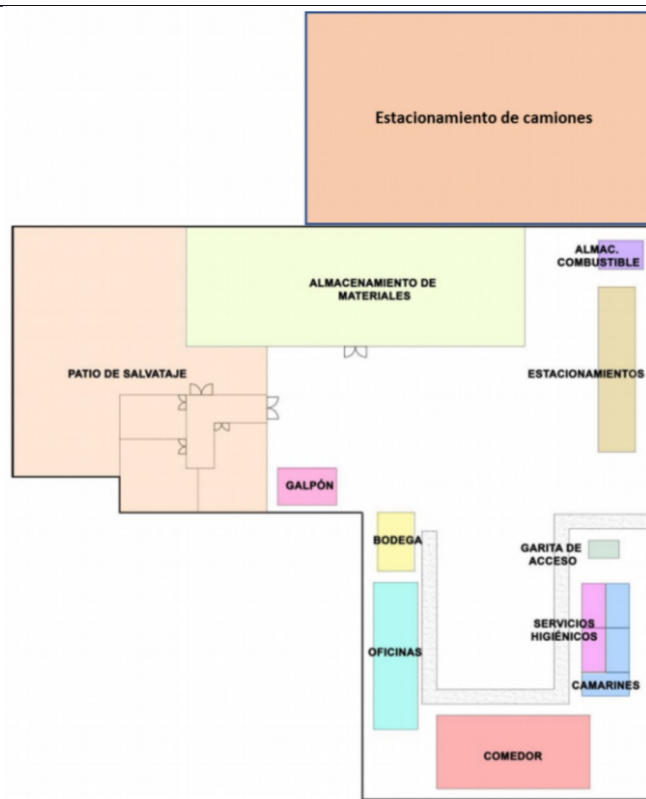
Estacionamiento de camiones

ALMACENAMIENTO DE MATERIALES

ALMAC. COMBUSTIBLE

PATIO DE SALVATAJE

ESTACIONAMIENTOS

GALPÓN

BODEGA

GARITA DE ACCESO

SERVICIOS HIGIÉNICOS

OFICINAS

CAMARINES

COMEDOR